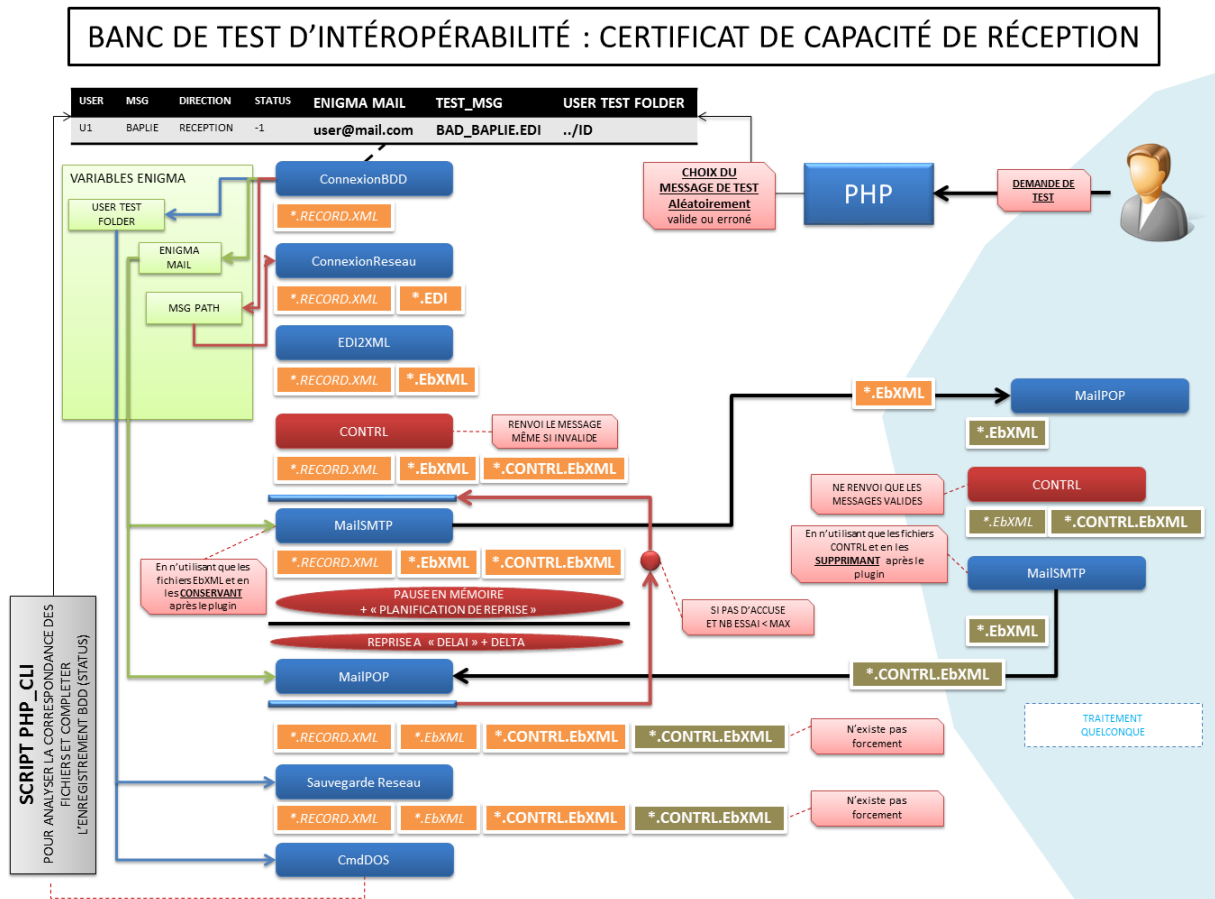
BANC DE TEST D'INTÉROPÉRABILITÉ : CERTIFICAT DE CAPACITÉ DE RÉCEPTION

| USER | MSG | DIRECTION | STATUS | ENIGMA MAIL | TEST_MSG | USER TEST FOLDER |
|---|---|---|---|---|---|---|
| U1 | BAPLIE | RECEPTION | -1 | user@mail.com | BAD_BAPLIE.EDI | ../ID |

VARIABLES ENIGMA
USER TEST FOLDER
ENIGMA MAIL
MSG PATH

ConnexionBDD
*.RECORD.XML

ConnexionReseau
*.RECORD.XML *.EDI

EDI2XML
*.RECORD.XML *.EbXML

CONTRL
RENVOI LE MESSAGE MÊME SI INVALIDE
*.RECORD.XML *.EbXML *.CONTRL.EbXML

MailSMTP
En n'utilisant que les fichiers EbXML et en les CONSERVANT après le plugin
*.RECORD.XML *.EbXML *.CONTRL.EbXML

PAUSE EN MÉMOIRE + « PLANIFICATION DE REPRISE »
SI PAS D'ACCUSE ET NB ESSAI < MAX
REPRISE A « DELAI » + DELTA

MailPOP
*.RECORD.XML *.EbXML *.CONTRL.EbXML *.CONTRL.EbXML
N'existe pas forcement

Sauvegarde Reseau
*.RECORD.XML *.EbXML *.CONTRL.EbXML *.CONTRL.EbXML
N'existe pas forcement

CmdDOS

SCRIPT PHP_CLI
POUR ANALYSER LA CORRESPONDANCE DES FICHIERS ET COMPLETER L'ENREGISTREMENT BDD (STATUS)

CHOIX DU MESSAGE DE TEST Aléatoirement valide ou erroné
PHP
DEMANDE DE TEST

*.EbXML
MailPOP
*.EbXML
NE RENVOI QUE LES MESSAGES VALIDES
CONTRL
*.EbXML *.CONTRL.EbXML
En n'utilisant que les fichiers CONTRL et en les SUPPRIMANT après le plugin
MailSMTP
*.EbXML
*.CONTRL.EbXML

TRAITEMENT QUELCONQUE